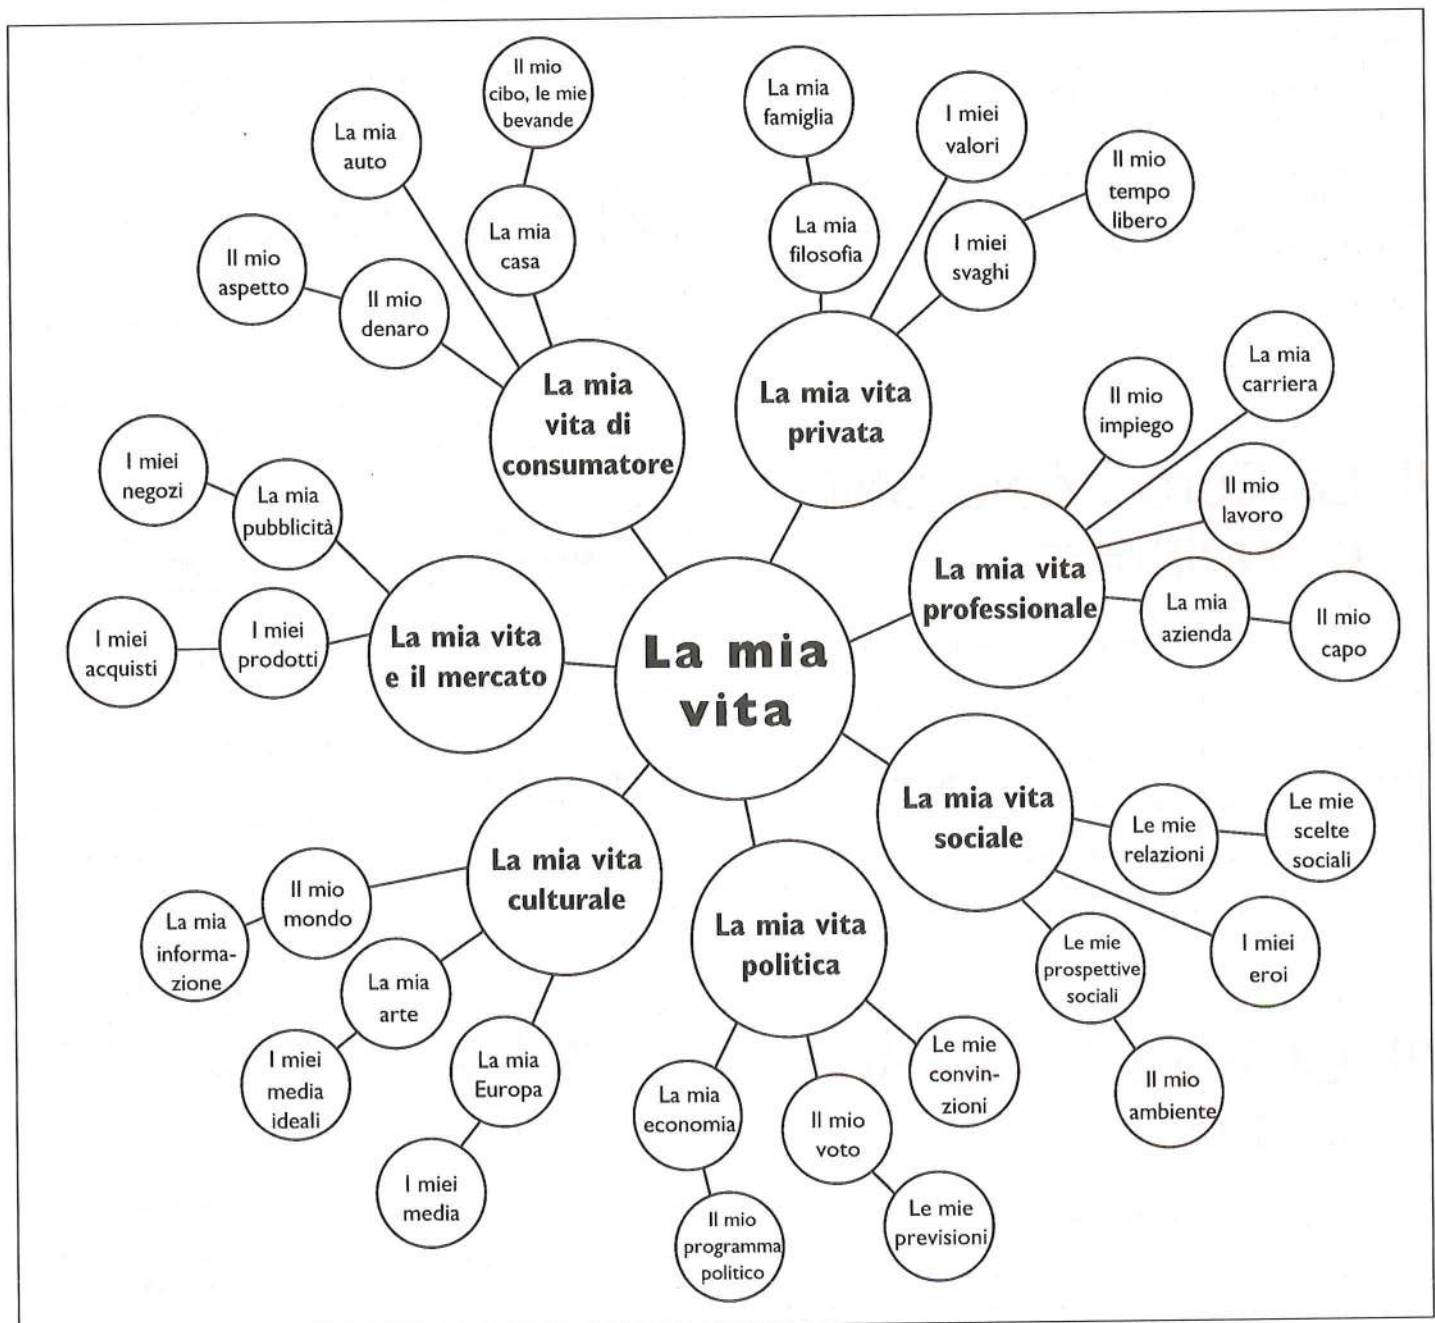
La mia vita

La mia vita di consumatore

La mia auto

Il mio cibo, le mie bevande

La mia casa

Il mio aspetto

Il mio denaro

La mia vita privata

La mia famiglia

La mia filosofia

I miei valori

I miei svaghi

Il mio tempo libero

La mia vita professionale

Il mio impiego

La mia carriera

Il mio lavoro

La mia azienda

Il mio capo

La mia vita e il mercato

I miei negozi

La mia pubblicità

I miei acquisti

I miei prodotti

La mia vita sociale

Le mie relazioni

Le mie scelte sociali

I miei eroi

Le mie prospettive sociali

Il mio ambiente

La mia vita culturale

Il mio mondo

La mia informazione

La mia arte

I miei media ideali

La mia Europa

I miei media

La mia vita politica

La mia economia

Il mio programma politico

Il mio voto

Le mie previsioni

Le mie convinzioni